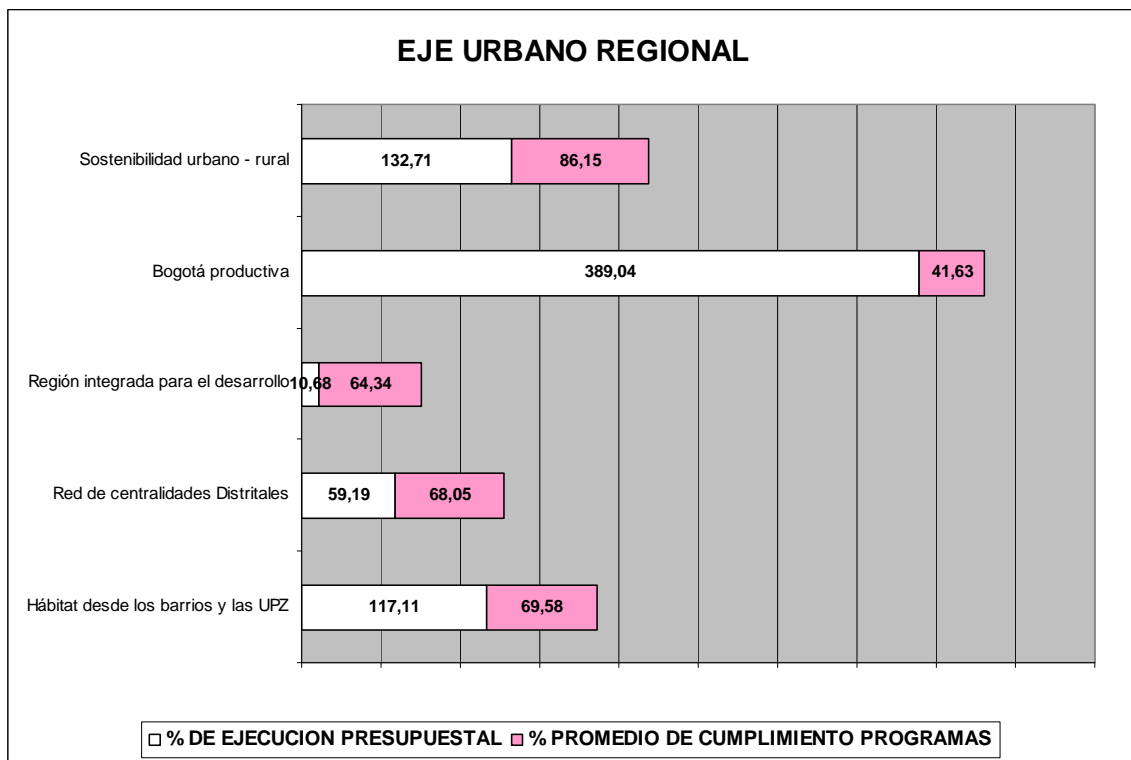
EJE URBANO REGIONAL

Sostenibilidad urbano - rural 132,71 86,15

Bogotá productiva 389,04 41,63

Región integrada para el desarrollo 10,68 64,34

Red de centralidades Distritales 59,19 68,05

Hábitat desde los barrios y las UPZ 117,11 69,58

% DE EJECUCION PRESUPUESTAL % PROMEDIO DE CUMPLIMIENTO PROGRAMAS